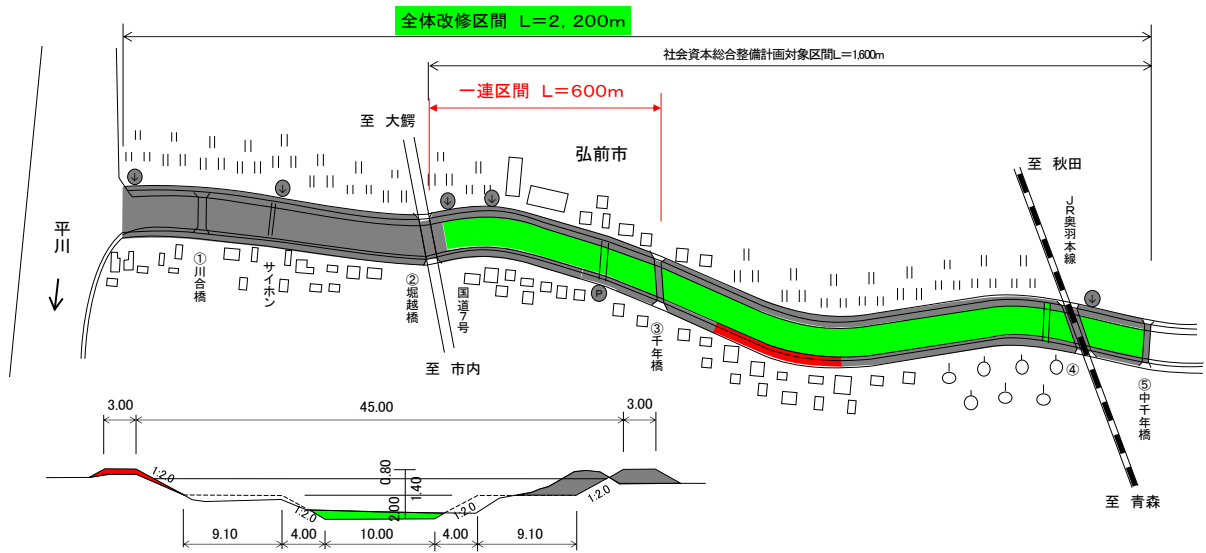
全体改修区間　L＝2，200m

社会資本総合整備計画対象区間L＝1,600m

一連区間　L＝600m

至　大鰐

弘前市

至　秋田

JR奥羽本線

平川

①川合橋

サイホン

②堀越橋

国道7号

③千年橋

至　市内

④

⑤中千年橋

至　青森

3.00

45.00

3.00

1:2.0

0.80

1.40

2.00

1:2.0

1:2.0

1:2.0

9.10

4.00

10.00

4.00

9.10